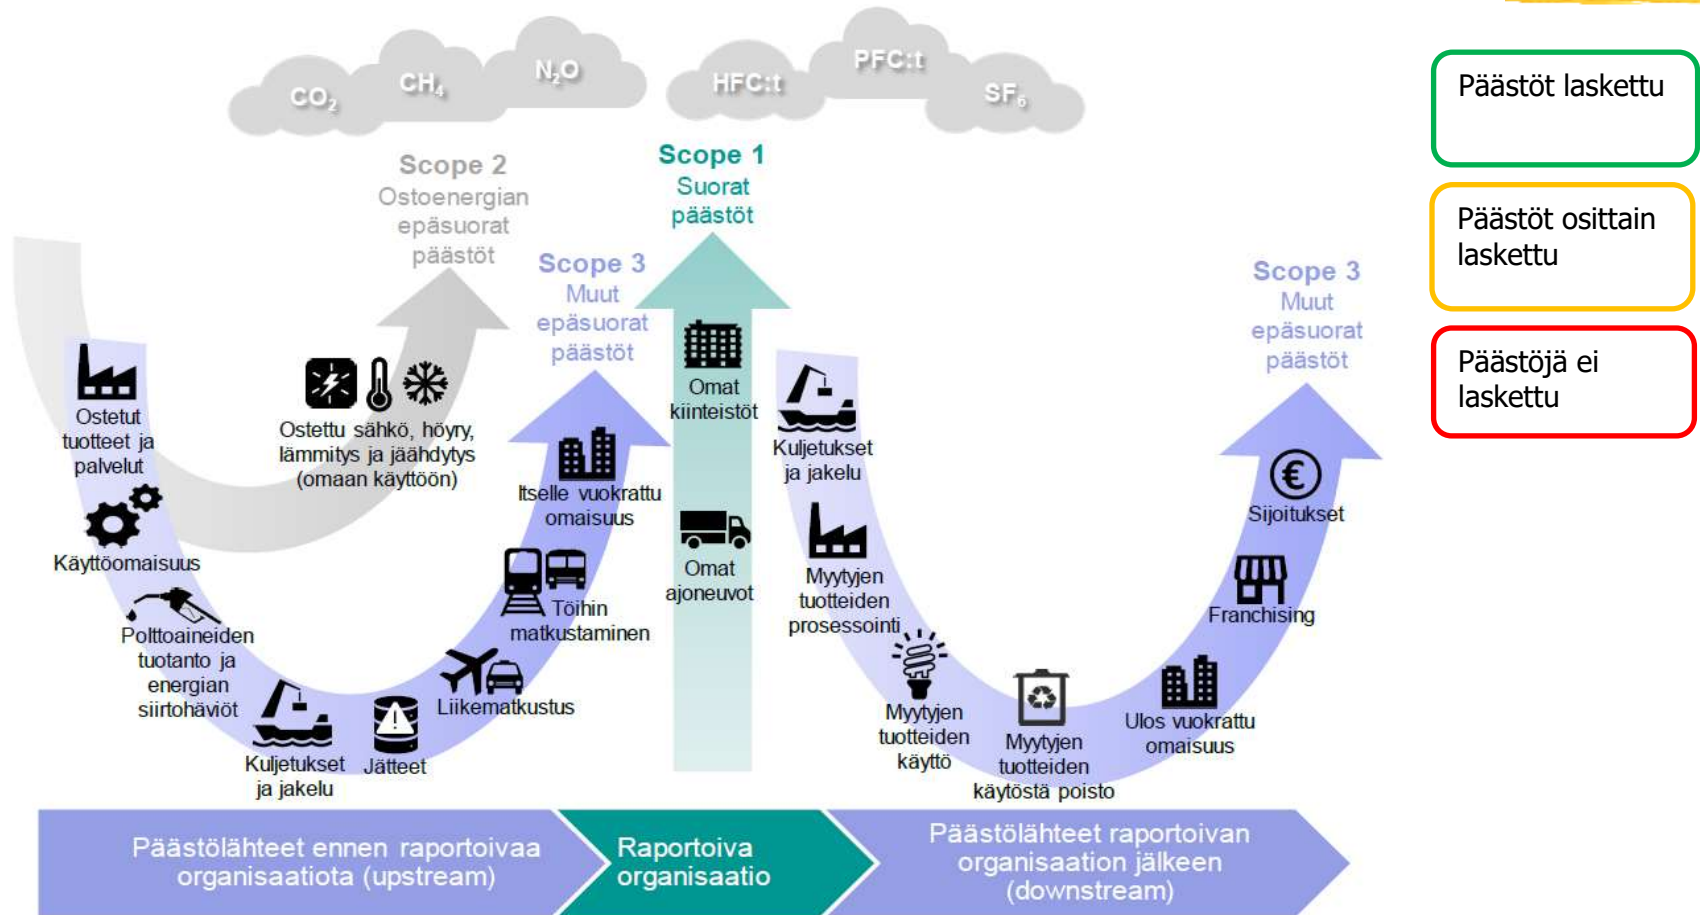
$CO_2$ $CH_4$ $N_2O$ HFC:t PFC:t $SF_6$

Scope 2
Ostoenergian epäsuorat päästöt

Scope 1
Suorat päästöt

Scope 3
Muut epäsuorat päästöt

Scope 3
Muut epäsuorat päästöt

Päästöt laskettu

Päästöt osittain laskettu

Päästöjä ei laskettu

Ostetut tuotteet ja palvelut

Ostettu sähkö, höyry, lämmitys ja jäähdytys (omaan käyttöön)

Käyttöomaisuus

Polttoaineiden tuotanto ja energian siirtohäviöt

Kuljetukset ja jakelu

Jätteet

Liikematkustus

Töihin matkustaminen

Itselle vuokrattu omaisuus

Omat kiinteistöt

Omat ajoneuvot

Kuljetukset ja jakelu

Myytyjen tuotteiden prosessointi

Myytyjen tuotteiden käyttö

Myytyjen tuotteiden käytöstä poisto

Ulos vuokrattu omaisuus

Franchising

Sijoitukset

Päästölähteet ennen raportoivaa organisaatiota (upstream)

Raportoiva organisaatio

Päästölähteet raportoivan organisaation jälkeen (downstream)